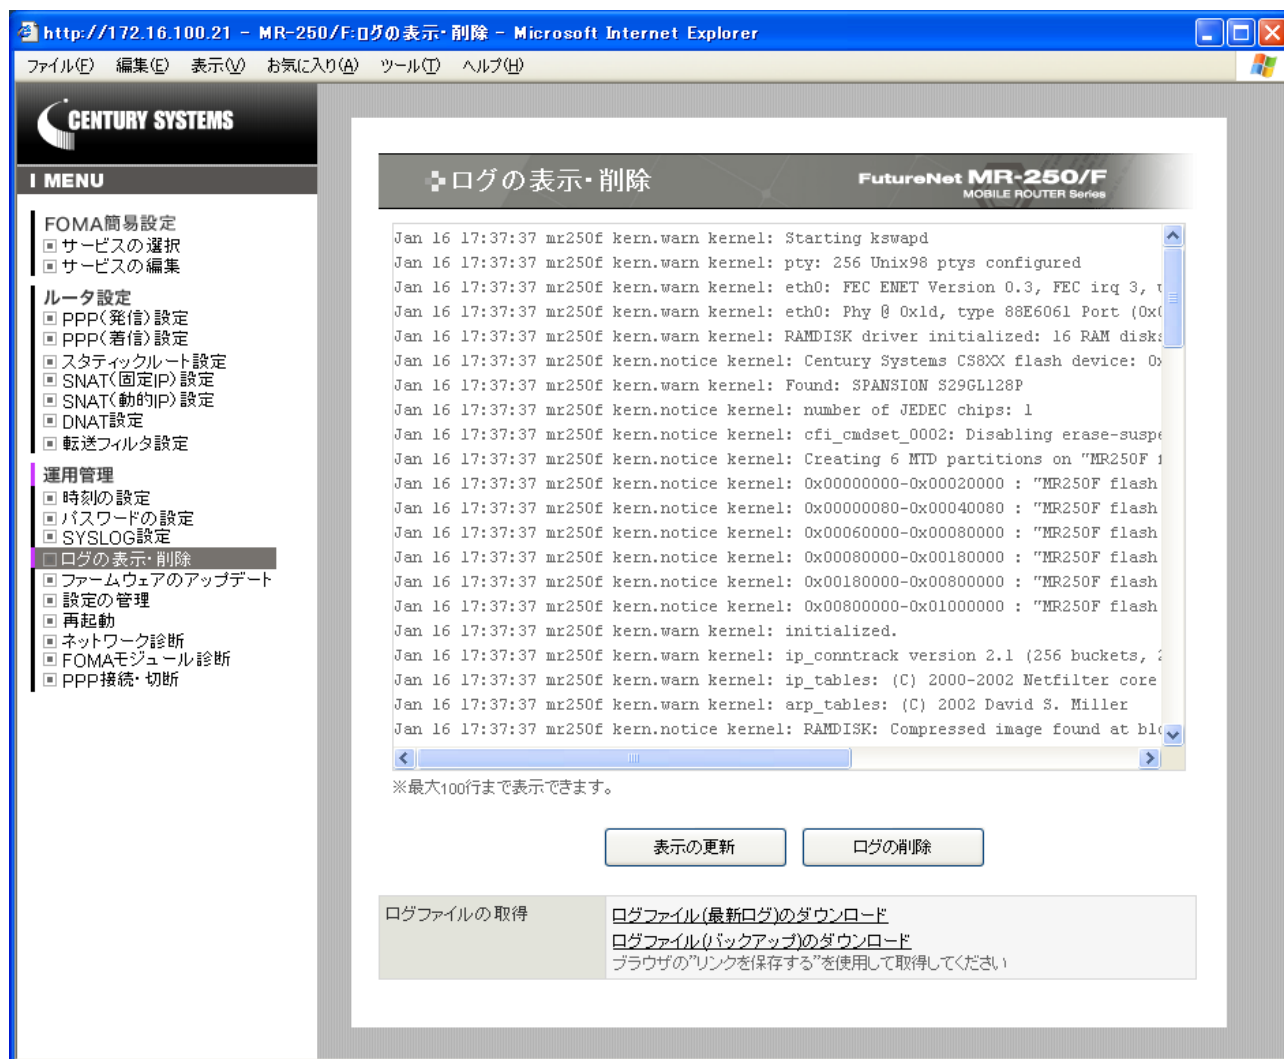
http://172.16.100.21 - MR-250/F:ログの表示･削除 - Microsoft Internet Explorer

ファイル(F) 編集(E) 表示(V) お気に入り(A) ツール(T) ヘルプ(H)

CENTURY SYSTEMS

I MENU

FOMA簡易設定
サービスの選択
サービスの編集

ルータ設定
PPP(発信)設定
PPP(着信)設定
スタティックルート設定
SNAT(固定IP)設定
SNAT(動的IP)設定
DNAT設定
転送フィルタ設定

運用管理
時刻の設定
パスワードの設定
SYSLOG設定
ログの表示･削除
ファームウェアのアップデート
設定の管理
再起動
ネットワーク診断
FOMAモジュール診断
PPP接続･切断

ログの表示･削除

FutureNet MR-250/F
MOBILE ROUTER Series

Jan 16 17:37:37 mr250f kern.warn kernel: Starting kswapd
Jan 16 17:37:37 mr250f kern.warn kernel: pty: 256 Unix98 ptys configured
Jan 16 17:37:37 mr250f kern.warn kernel: eth0: FEC ENET Version 0.3, FEC irq 3, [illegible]
Jan 16 17:37:37 mr250f kern.warn kernel: eth0: Phy @ 0x1d, type 88E6061 Port (0x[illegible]
Jan 16 17:37:37 mr250f kern.warn kernel: RAMDISK driver initialized: 16 RAM disks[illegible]
Jan 16 17:37:37 mr250f kern.notice kernel: Century Systems CS8XX flash device: 0x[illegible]
Jan 16 17:37:37 mr250f kern.warn kernel: Found: SPANSION S29GL128P
Jan 16 17:37:37 mr250f kern.notice kernel: number of JEDEC chips: 1
Jan 16 17:37:37 mr250f kern.notice kernel: cfi_cmdset_0002: Disabling erase-suspe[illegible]
Jan 16 17:37:37 mr250f kern.notice kernel: Creating 6 MTD partitions on "MR250F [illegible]
Jan 16 17:37:37 mr250f kern.notice kernel: 0x00000000-0x00020000 : "MR250F flash
Jan 16 17:37:37 mr250f kern.notice kernel: 0x00000080-0x00040080 : "MR250F flash
Jan 16 17:37:37 mr250f kern.notice kernel: 0x00060000-0x00080000 : "MR250F flash
Jan 16 17:37:37 mr250f kern.notice kernel: 0x00080000-0x00180000 : "MR250F flash
Jan 16 17:37:37 mr250f kern.notice kernel: 0x00180000-0x00800000 : "MR250F flash
Jan 16 17:37:37 mr250f kern.notice kernel: 0x00800000-0x01000000 : "MR250F flash
Jan 16 17:37:37 mr250f kern.warn kernel: initialized.
Jan 16 17:37:37 mr250f kern.warn kernel: ip_conntrack version 2.1 (256 buckets, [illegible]
Jan 16 17:37:37 mr250f kern.warn kernel: ip_tables: (C) 2000-2002 Netfilter core
Jan 16 17:37:37 mr250f kern.warn kernel: arp_tables: (C) 2002 David S. Miller
Jan 16 17:37:37 mr250f kern.notice kernel: RAMDISK: Compressed image found at bl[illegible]

※最大100行まで表示できます。

表示の更新 ログの削除

| ログファイルの取得 | ログファイル(最新ログ)のダウンロード<br>ログファイル(バックアップ)のダウンロード<br>ブラウザの"リンクを保存する"を使用して取得してください |
|---|---|